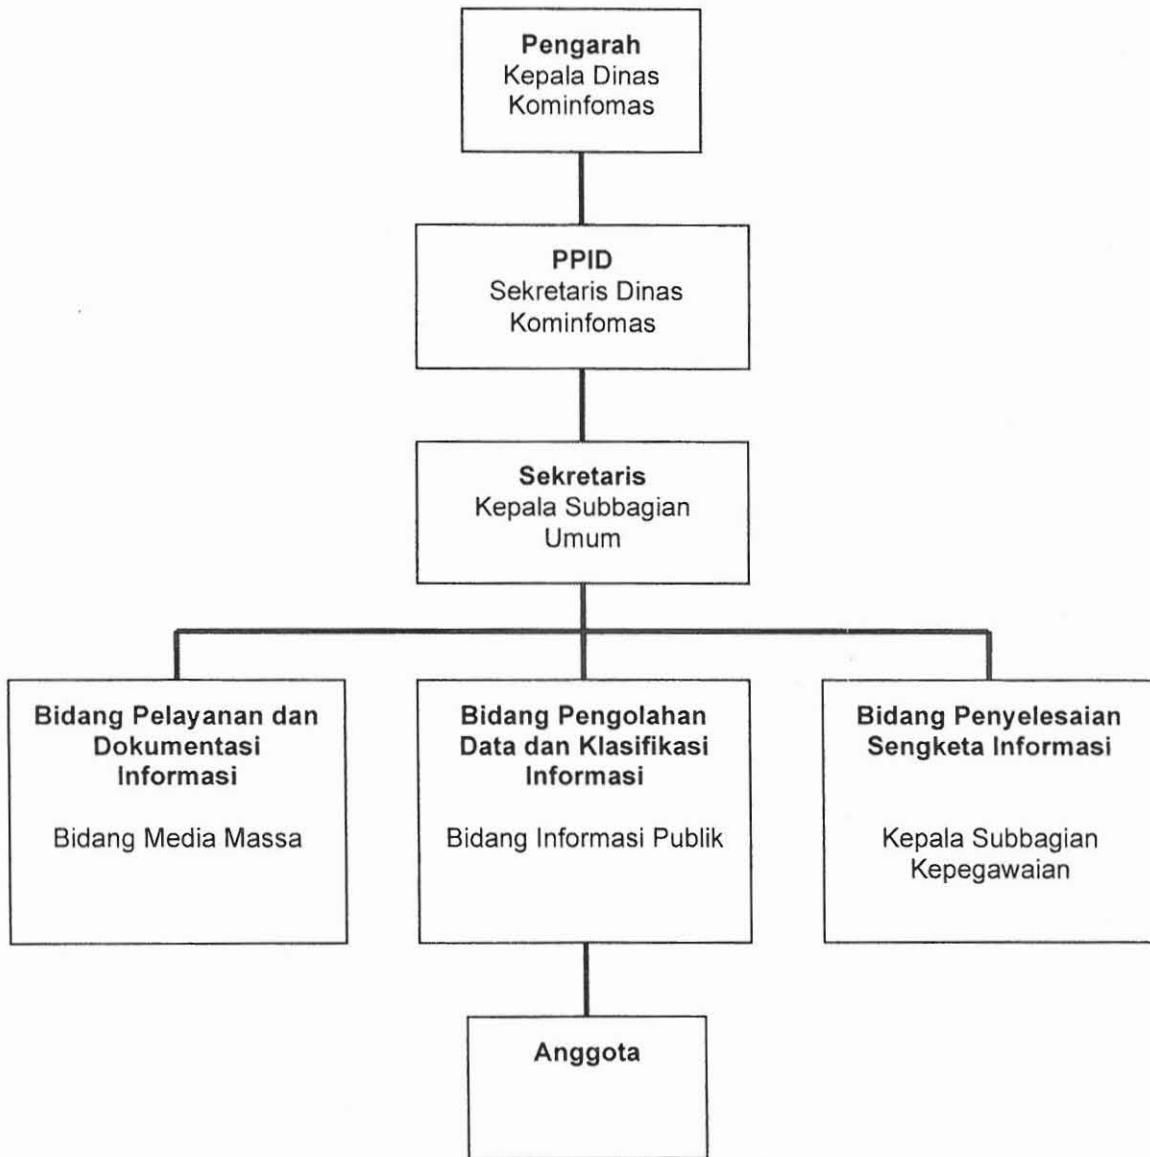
Pengarah
Kepala Dinas Kominfomas

PPID
Sekretaris Dinas Kominfomas

Sekretaris
Kepala Subbagian Umum

Bidang Pelayanan dan Dokumentasi Informasi

Bidang Media Massa

Bidang Pengolahan Data dan Klasifikasi Informasi

Bidang Informasi Publik

Bidang Penyelesaian Sengketa Informasi

Kepala Subbagian Kepegawaian

Anggota